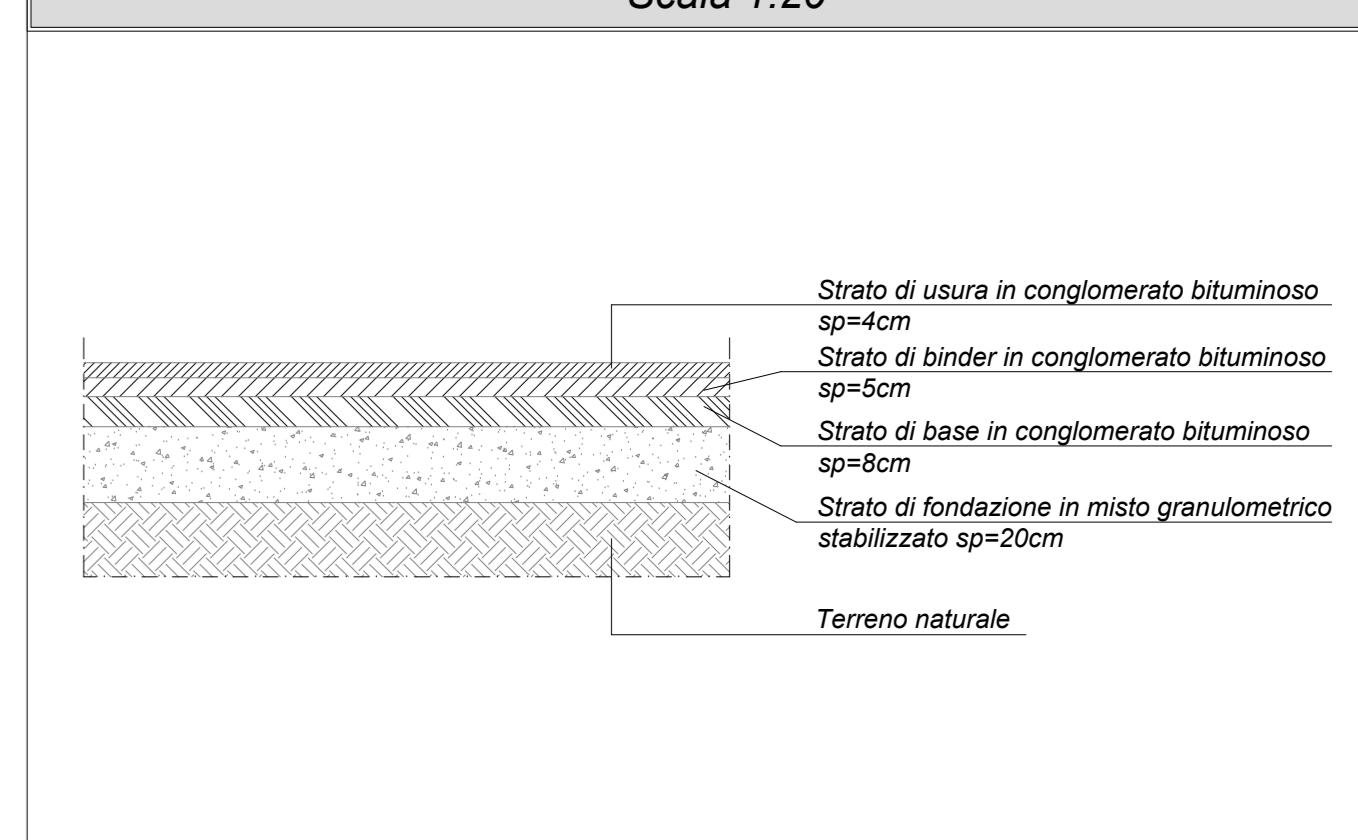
Scala 1:20

Strato di usura in conglomerato bituminoso
sp=4cm

Strato di binder in conglomerato bituminoso
sp=5cm

Strato di base in conglomerato bituminoso
sp=8cm

Strato di fondazione in misto granulometrico
stabilizzato sp=20cm

Terreno naturale